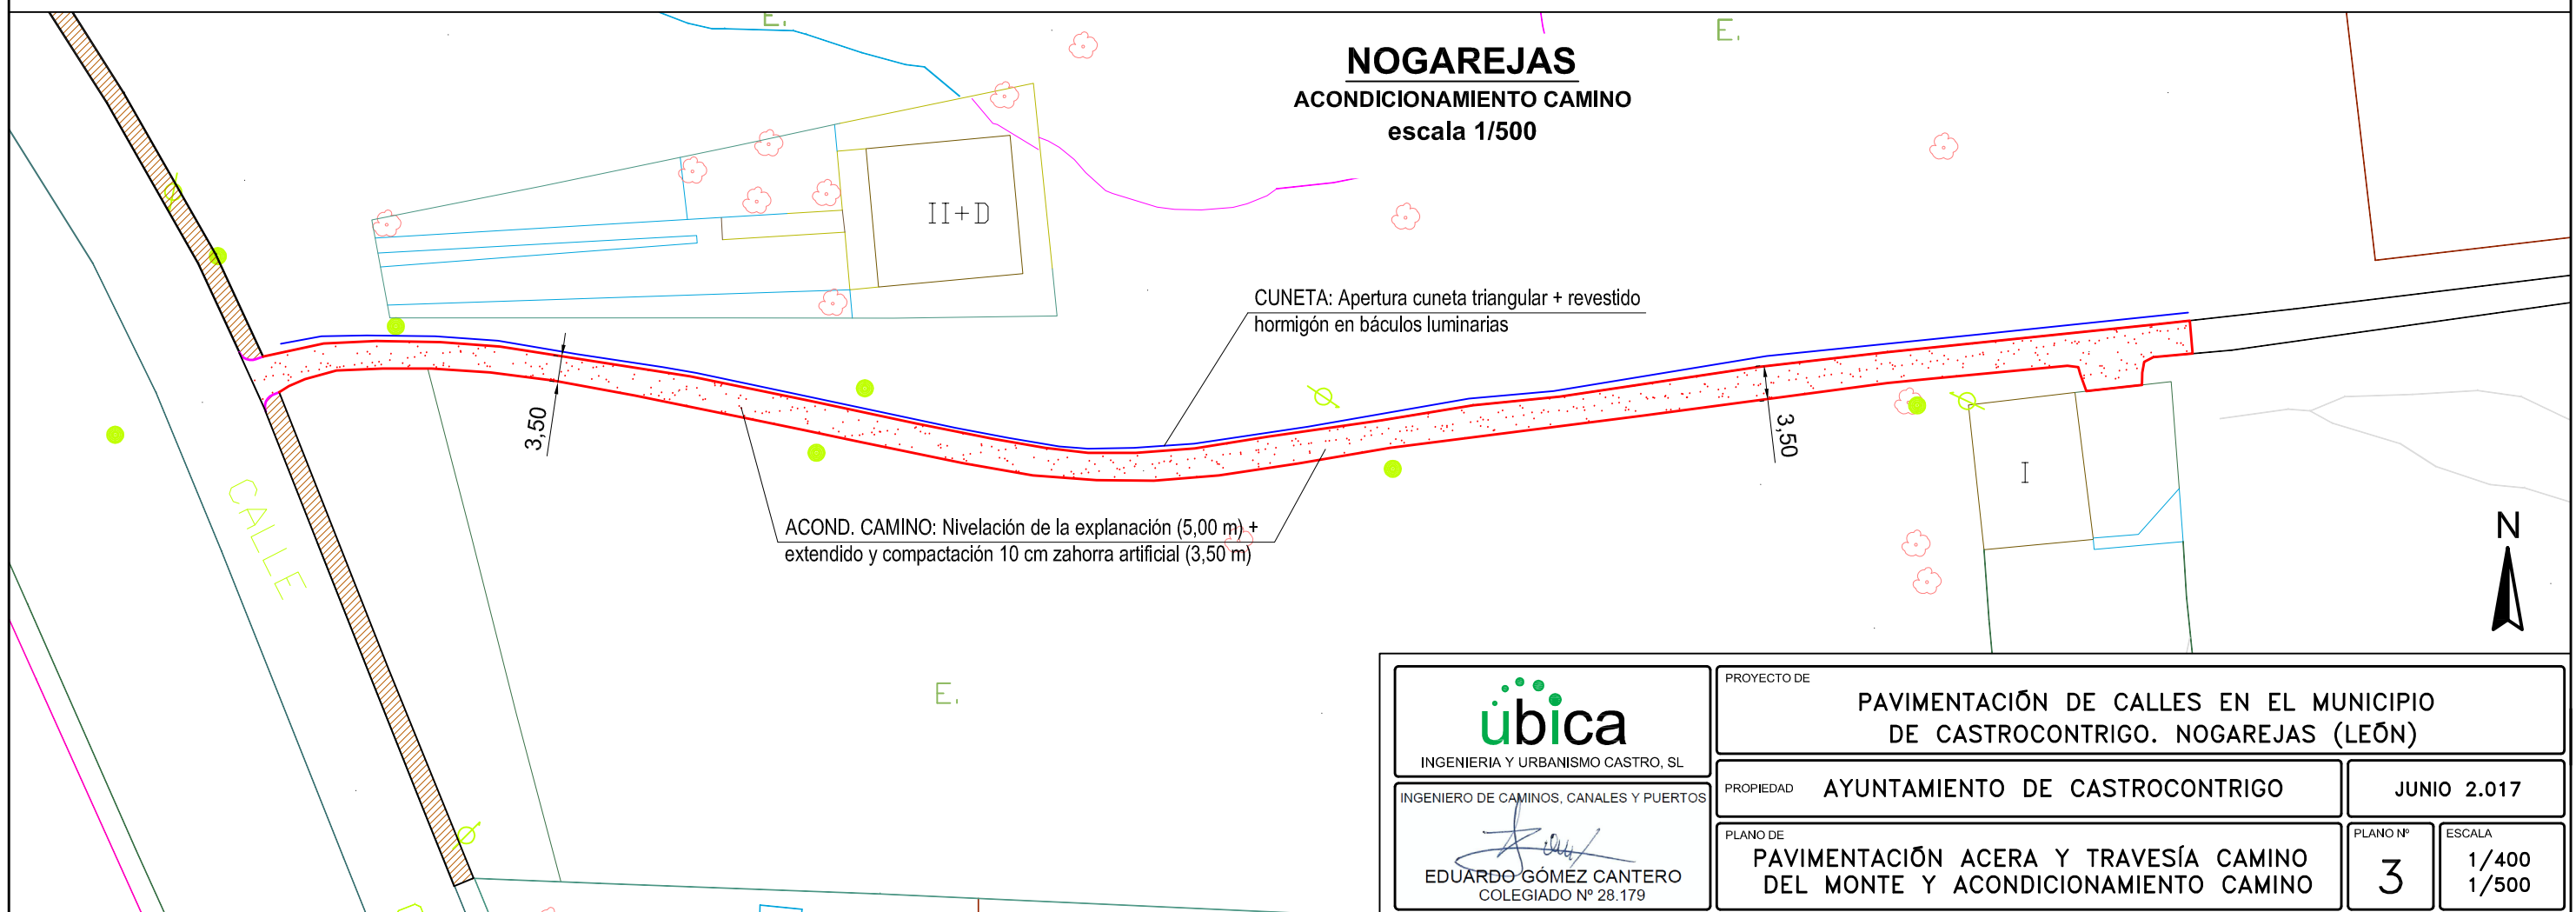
E.

E.

NOGAREJAS
ACONDICIONAMIENTO CAMINO
escala 1/500

II+D

CUNETA: Apertura cuneta triangular + revestido hormigón en báculos luminarias

3,50

3,50

CALLE

ACOND. CAMINO: Nivelación de la explanación (5,00 m) + extendido y compactación 10 cm zahorra artificial (3,50 m)

I

N

E.

úbica
INGENIERIA Y URBANISMO CASTRO, SL

INGENIERO DE CAMINOS, CANALES Y PUERTOS
EDUARDO GÓMEZ CANTERO
COLEGIADO Nº 28.179

PROYECTO DE
PAVIMENTACIÓN DE CALLES EN EL MUNICIPIO DE CASTROCONTRIGO. NOGAREJAS (LEÓN)

PROPIEDAD
AYUNTAMIENTO DE CASTROCONTRIGO

JUNIO 2.017

PLANO DE
PAVIMENTACIÓN ACERA Y TRAVESÍA CAMINO DEL MONTE Y ACONDICIONAMIENTO CAMINO

PLANO Nº
3

ESCALA
1/400
1/500